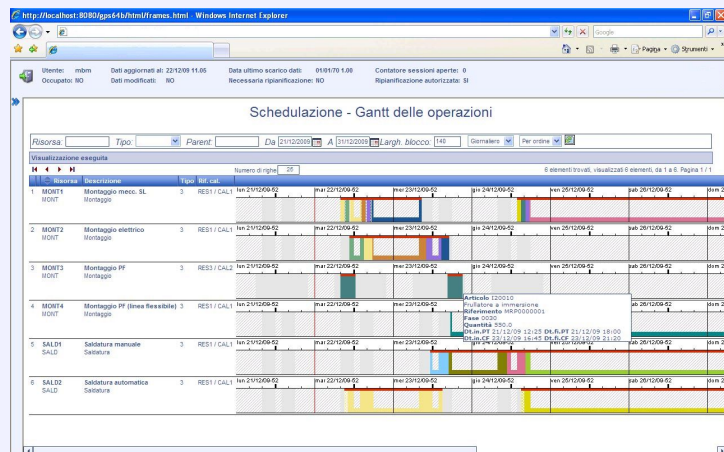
http://localhost:8080/gps64b/html/frames.html - Windows Internet Explorer

http://localhost:8080/gps64b/html/frames.html

Google

Pagina • Strumenti •

Utente: mbm
Occupato: NO
Dati aggiornati al: 22/12/09 11.05
Dati modificati: NO
Data ultimo scarico dati: 01/01/70 1.00
Necessaria ripianificazione: NO
Contatore sessioni aperte: 0
Ripianificazione autorizzata: SI

Schedulazione - Gantt delle operazioni

Risorsa: Tipo: Parent: Da 21/12/2009 A 31/12/2009 Largh. blocco: 140 Giornaliero Per ordine

Visualizzazione eseguita

Numero di righe 25

6 elementi trovati, visualizzati 6 elementi, da 1 a 6. Pagina 1 / 1

| | Risorsa | Descrizione | Tipo | Rif. cal. |
|---|---|---|---|---|
| 1 | MONT1 MONT | Montaggio mecc. SL Montaggio | 3 | RES1 / CAL1 |
| 2 | MONT2 MONT | Montaggio elettrico Montaggio | 3 | RES1 / CAL1 |
| 3 | MONT3 MONT | Montaggio PF Montaggio | 3 | RES3 / CAL2 |
| 4 | MONT4 MONT | Montaggio PF (linea flessibile) Montaggio | 3 | RES1 / CAL1 |
| 5 | SALD1 SALD | Saldatura manuale Saldature | 3 | RES1 / CAL1 |
| 6 | SALD2 SALD | Saldatura automatica Saldature | 3 | RES1 / CAL1 |

lun 21/12/09-52 mar 22/12/09-52 mer 23/12/09-52 gio 24/12/09-52 ven 25/12/09-52 sab 26/12/09-52 dom 2

Articolo I20010
Frullatore a immersione
Riferimento MRP0000001
Fase 0030
Quantità 550.0
Dt.in.PT 21/12/09 12:25 Dt.fi.PT 21/12/09 18:00
Dt.in.CF 23/12/09 16:45 Dt.fi.CF 23/12/09 21:20